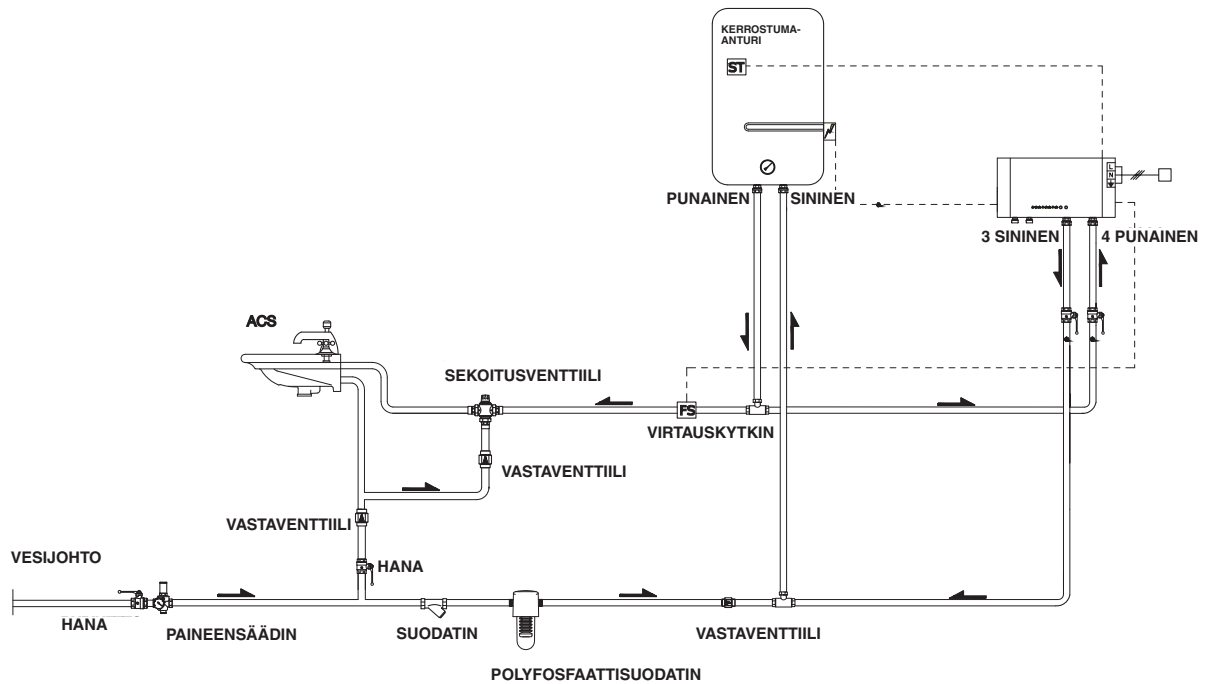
KERROSTUMA-ANTURI

ST

PUNAINEN

SININEN

3 SININEN

4 PUNAINEN

L
N

ACS

SEKOITUSVENTTIILI

FS

VIRTAUSKYTKIN

VASTAVENTTIILI

VASTAVENTTIILI

HANA

VESIJOHTO

HANA

PAINEENSÄÄDIN

SUODATIN

VASTAVENTTIILI

POLYFOSFAATTISUODATIN